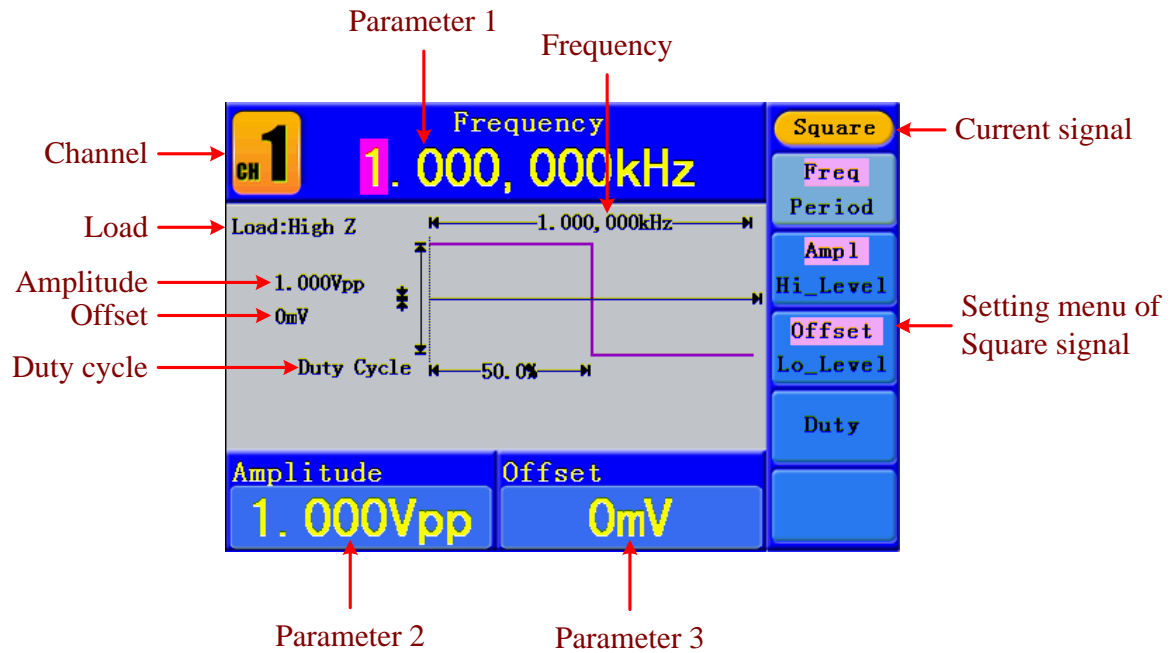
Parameter 1

Frequency

Channel

CH 1

Frequency

1.000,000kHz

Square

Current signal

Freq
Period

Load

Load:High Z

1.000,000kHz

Amplitude

1.000Vpp

Ampl
Hi_Level

Offset

0mV

Setting menu of Square signal

Offset
Lo_Level

Duty cycle

Duty Cycle

50.0%

Duty

Amplitude

1.000Vpp

Offset

0mV

Parameter 2

Parameter 3